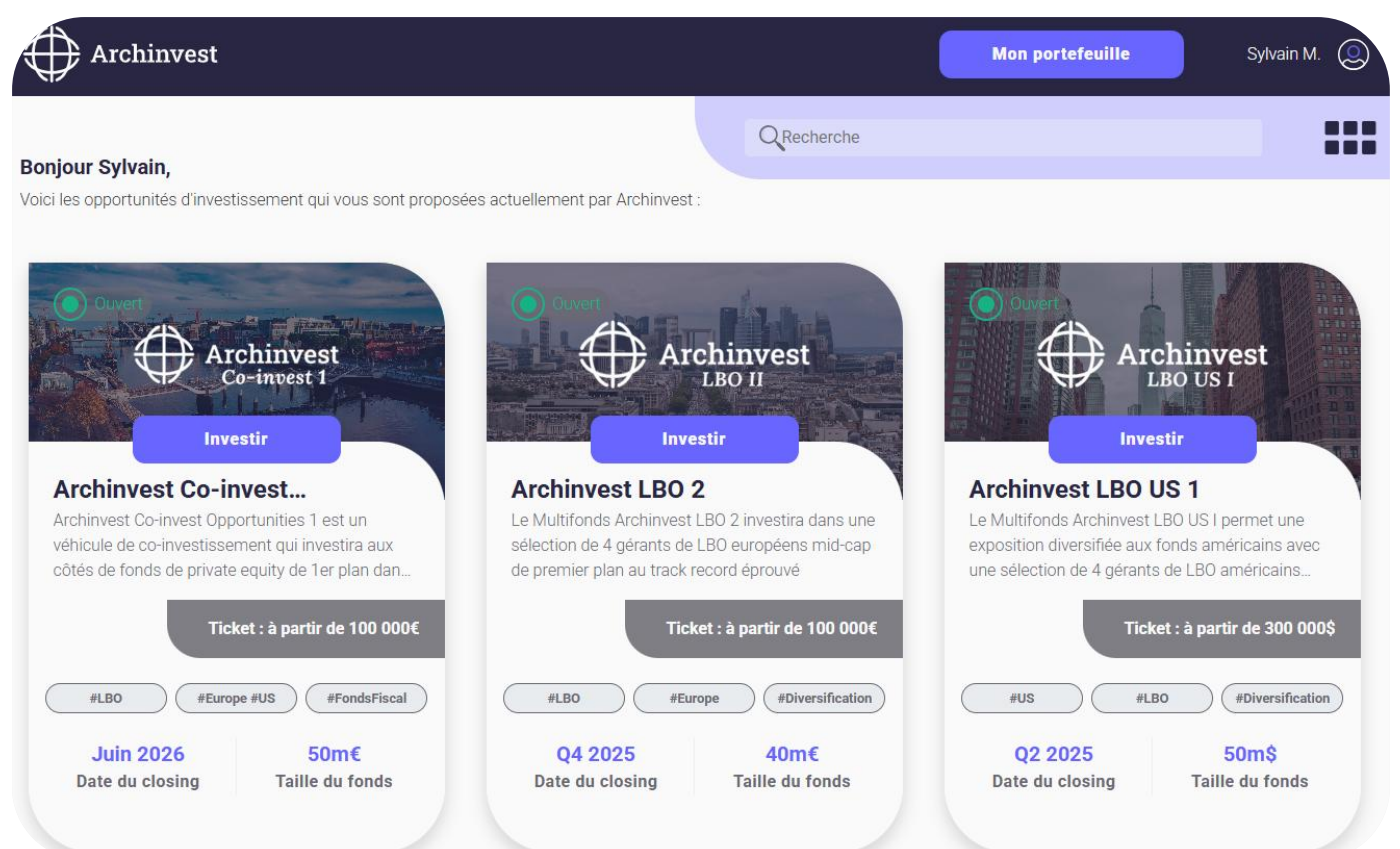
Archinvest

Mon portefeuille

Sylvain M.

Recherche

Bonjour Sylvain,

Voici les opportunités d'investissement qui vous sont proposées actuellement par Archinvest :

Ouvert

Archinvest
Co-invest 1

Investir

Archinvest Co-invest...

Archinvest Co-invest Opportunities 1 est un véhicule de co-investissement qui investira aux côtés de fonds de private equity de 1er plan dan...

Ticket : à partir de 100 000€

#LBO #Europe #US #FondsFiscal

Juin 2026
Date du closing

50m€
Taille du fonds

Ouvert

Archinvest
LBO II

Investir

Archinvest LBO 2

Le Multifonds Archinvest LBO 2 investira dans une sélection de 4 gérants de LBO européens mid-cap de premier plan au track record éprouvé

Ticket : à partir de 100 000€

#LBO #Europe #Diversification

Q4 2025
Date du closing

40m€
Taille du fonds

Ouvert

Archinvest
LBO US I

Investir

Archinvest LBO US 1

Le Multifonds Archinvest LBO US I permet une exposition diversifiée aux fonds américains avec une sélection de 4 gérants de LBO américains...

Ticket : à partir de 300 000$

#US #LBO #Diversification

Q2 2025
Date du closing

50m$
Taille du fonds